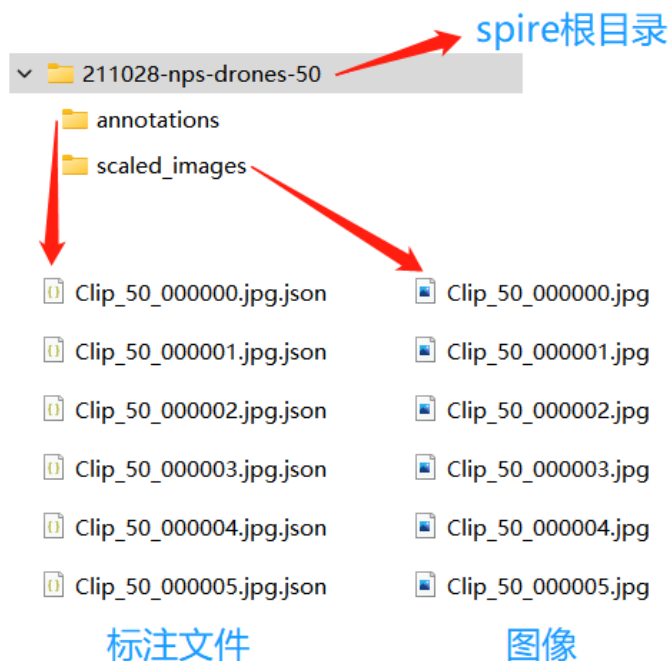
spire根目录

211028-nps-drones-50

annotations

scaled_images

Clip_50_000000.jpg.json
Clip_50_000001.jpg.json
Clip_50_000002.jpg.json
Clip_50_000003.jpg.json
Clip_50_000004.jpg.json
Clip_50_000005.jpg.json

标注文件

Clip_50_000000.jpg
Clip_50_000001.jpg
Clip_50_000002.jpg
Clip_50_000003.jpg
Clip_50_000004.jpg
Clip_50_000005.jpg

图像